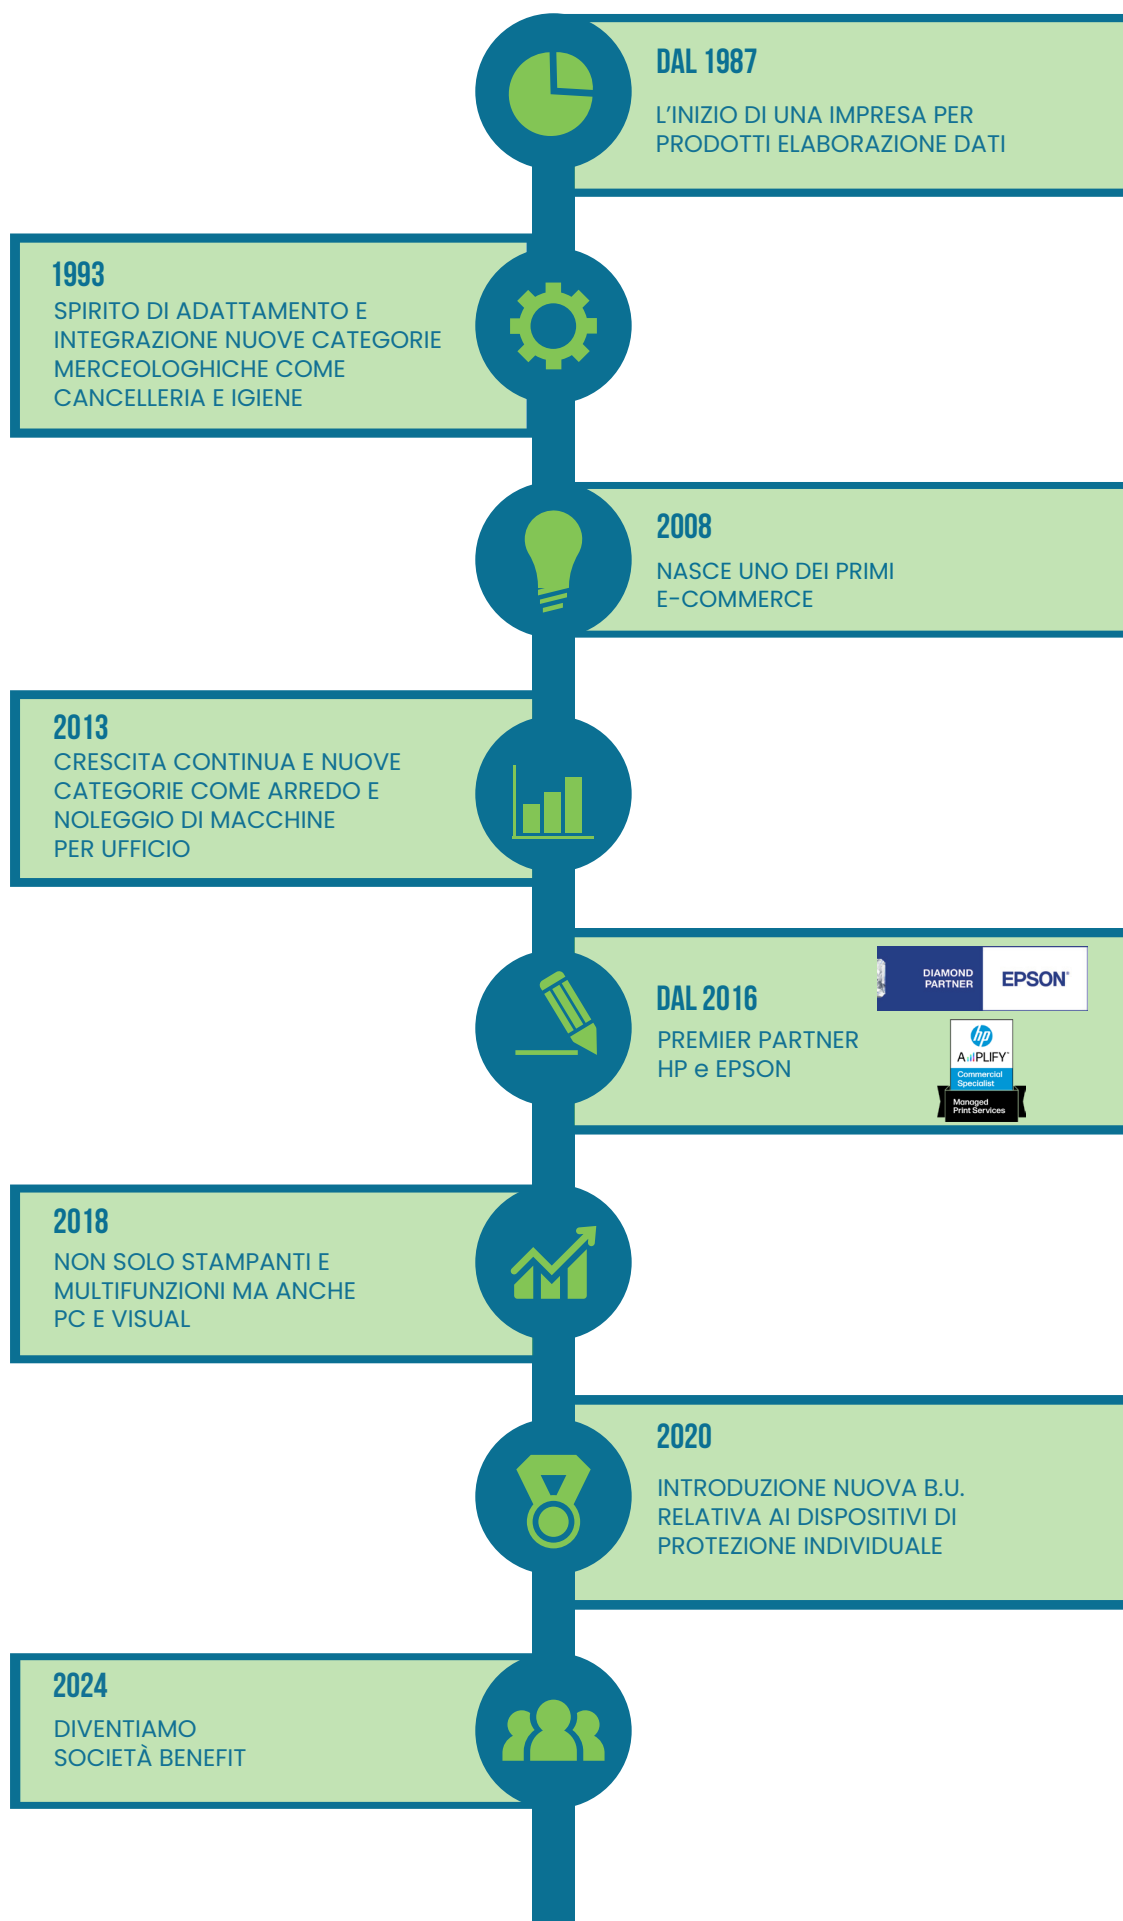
DAL 1987

L'INIZIO DI UNA IMPRESA PER PRODOTTI ELABORAZIONE DATI

1993

SPIRITO DI ADATTAMENTO E INTEGRAZIONE NUOVE CATEGORIE MERCEOLOGICHE COME CANCELLERIA E IGIENE

2008

NASCE UNO DEI PRIMI E-COMMERCE

2013

CRESCITA CONTINUA E NUOVE CATEGORIE COME ARREDO E NOLEGGIO DI MACCHINE PER UFFICIO

DAL 2016

PREMIER PARTNER HP e EPSON

DIAMOND PARTNER EPSON

hp AMPLIFY Commercial Specialist Managed Print Services

2018

NON SOLO STAMPANTI E MULTIFUNZIONI MA ANCHE PC E VISUAL

2020

INTRODUZIONE NUOVA B.U. RELATIVA AI DISPOSITIVI DI PROTEZIONE INDIVIDUALE

2024

DIVENTIAMO SOCIETÀ BENEFIT